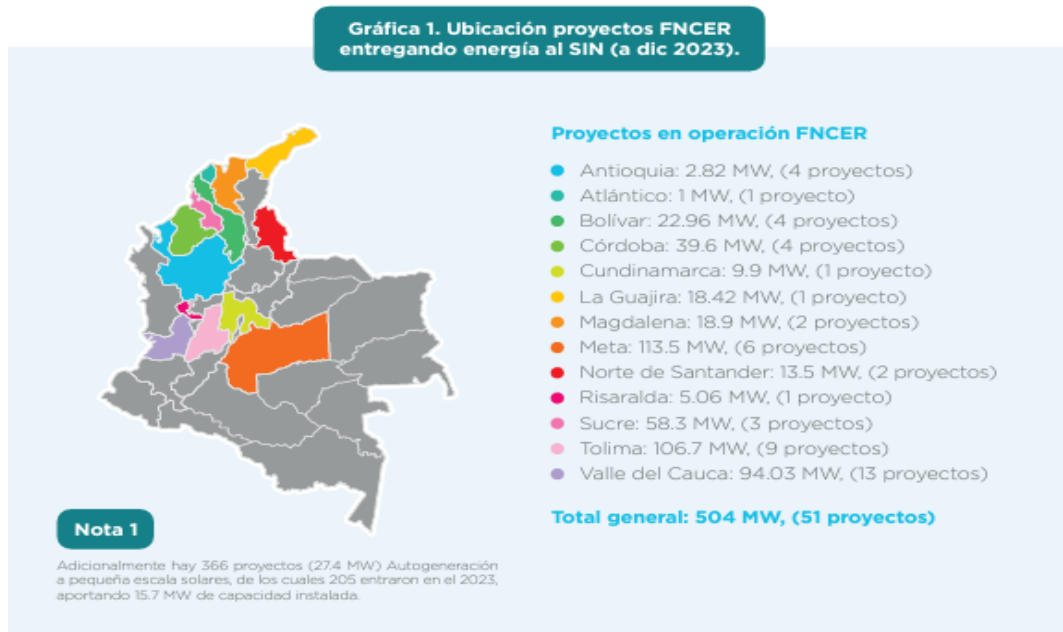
Gráfica 1. Ubicación proyectos FNCER entregando energía al SIN (a dic 2023).

Proyectos en operación FNCER

Antioquia: 2.82 MW, (4 proyectos)
Atlántico: 1 MW, (1 proyecto)
Bolívar: 22.96 MW, (4 proyectos)
Córdoba: 39.6 MW, (4 proyectos)
Cundinamarca: 9.9 MW, (1 proyecto)
La Guajira: 18.42 MW, (1 proyecto)
Magdalena: 18.9 MW, (2 proyectos)
Meta: 113.5 MW, (6 proyectos)
Norte de Santander: 13.5 MW, (2 proyectos)
Risaralda: 5.06 MW, (1 proyecto)
Sucre: 58.3 MW, (3 proyectos)
Tolima: 106.7 MW, (9 proyectos)
Valle del Cauca: 94.03 MW, (13 proyectos)

Total general: 504 MW, (51 proyectos)

Nota 1

Adicionalmente hay 366 proyectos (27.4 MW) Autogeneración a pequeña escala solares, de los cuales 205 entraron en el 2023, aportando 15.7 MW de capacidad instalada.